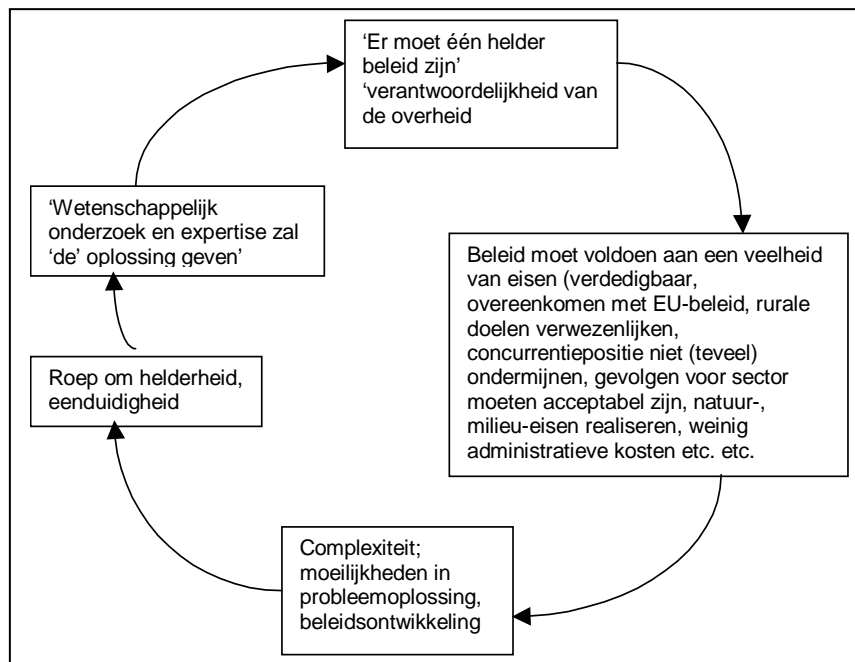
'Er moet één helder beleid zijn' 'verantwoordelijkheid van de overheid

Beleid moet voldoen aan een veelheid van eisen (verdedigbaar, overeenkomen met EU-beleid, rurale doelen verwezenlijken, concurrentiepositie niet (teveel) ondermijnen, gevolgen voor sector moeten acceptabel zijn, natuur-, milieu-eisen realiseren, weinig administratieve kosten etc. etc.

Complexiteit; moeilijkheden in probleemoplossing, beleidsontwikkeling

Roep om helderheid, eenduidigheid

'Wetenschappelijk onderzoek en expertise zal 'de' oplossing geven'